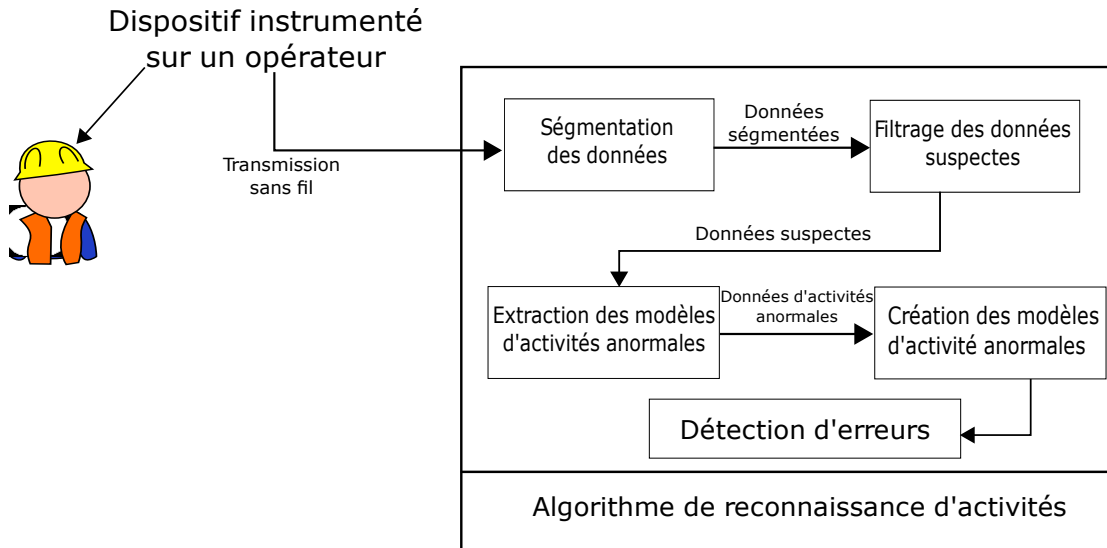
Dispositif instrumenté sur un opérateur

Transmission sans fil

Ségmentation des données

Données ségmentées

Filtrage des données suspectes

Données suspectes

Extraction des modèles d'activités anormales

Données d'activités anormales

Création des modèles d'activité anormales

Détection d'erreurs

Algorithme de reconnaissance d'activités